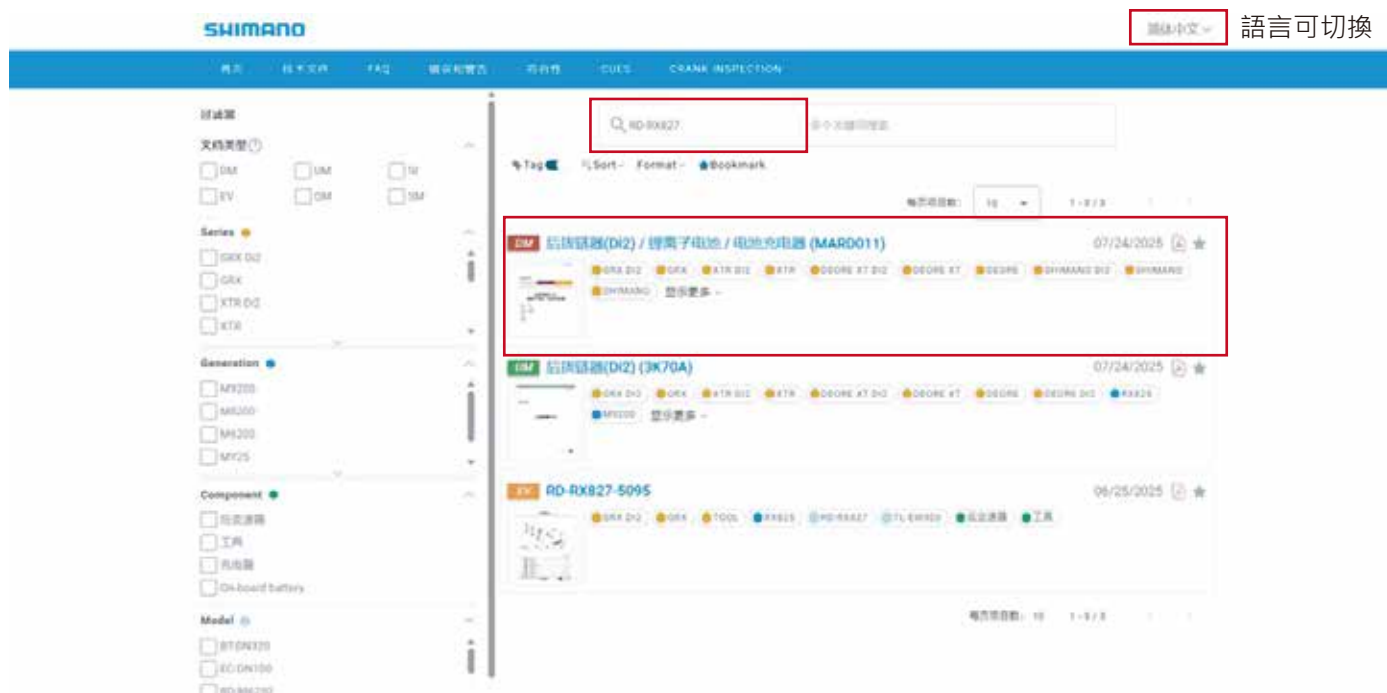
SHIMANO

简体中文 語言可切換

首页 技术文档 FAQ 错误和警告 兼容性 CUES CRANK INSPECTION

过滤器

文档类型

DM UM SI
EV DM SM

Series
GRX Di2
GRX
XTR Di2
XTR

Generation
M9200
M8200
M6200
MY25

Component
后拨链器
工具
充电器
On-board battery

Model
BT-DN320
EC-DN100
RD-M9250

RD-RX827

Tag Sort Format Bookmark

每页项目数: 10 1-3/3

DM 后拨链器(Di2) / 锂离子电池 / 电池充电器 (MAR0011) 07/24/2025
GRX Di2 GRX XTR Di2 XTR DEORE XT Di2 DEORE XT DEORE SHIMANO Di2 SHIMANO
SHIMANO 显示更多

DM 后拨链器(Di2) (3K70A) 07/24/2025
GRX Di2 GRX XTR Di2 XTR DEORE XT Di2 DEORE XT DEORE DEORE Di2 RX825
M9200 显示更多

EV RD-RX827-5095 06/25/2025
GRX Di2 GRX TOOL RX825 RD-RX827 TL-EW303 后拨链器 工具

每页项目数: 10 1-3/3